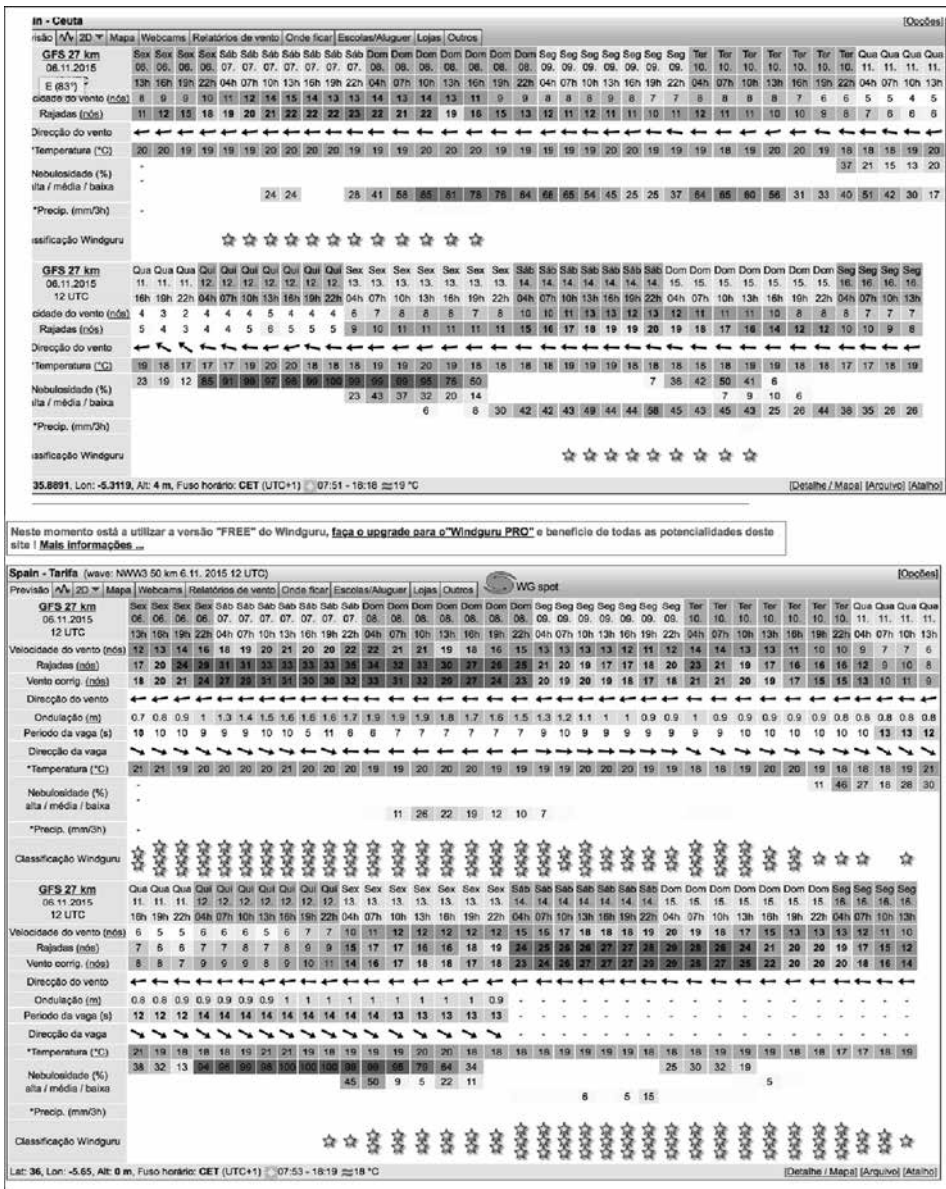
in - Ceuta [Opções]

visão 2D ▼ Mapa Webcams Relatórios de vento Onde ficar Escolas/Aluguer Lojas Outros

| GFS 27 km 06.11.2015 | Sex 06. 13h | Sex 06. 16h | Sex 06. 19h | Sex 06. 22h | Sáb 07. 04h | Sáb 07. 07h | Sáb 07. 10h | Sáb 07. 13h | Sáb 07. 16h | Sáb 07. 19h | Sáb 07. 22h | Dom 08. 04h | Dom 08. 07h | Dom 08. 10h | Dom 08. 13h | Dom 08. 16h | Dom 08. 19h | Dom 08. 22h | Seg 09. 04h | Seg 09. 07h | Seg 09. 10h | Seg 09. 13h | Seg 09. 16h | Seg 09. 19h | Seg 09. 22h | Ter 10. 04h | Ter 10. 07h | Ter 10. 10h | Ter 10. 13h | Ter 10. 16h | Ter 10. 19h | Ter 10. 22h | Qua 11. 04h | Qua 11. 07h | Qua 11. 10h | Qua 11. 13h |
|---|---|---|---|---|---|---|---|---|---|---|---|---|---|---|---|---|---|---|---|---|---|---|---|---|---|---|---|---|---|---|---|---|---|---|---|---|
| E (83°) cidade do vento (nós) | 8 | 9 | 9 | 10 | 11 | 12 | 14 | 15 | 14 | 13 | 13 | 14 | 13 | 14 | 13 | 11 | 9 | 9 | 8 | 8 | 8 | 9 | 7 | 7 | 8 | 8 | 8 | 8 | 7 | 6 | 6 | 5 | 5 | 4 | 5 |
| Rajadas (nós) | 11 | 12 | 15 | 18 | 19 | 20 | 21 | 22 | 22 | 23 | 22 | 21 | 22 | 19 | 18 | 15 | 13 | 12 | 11 | 12 | 11 | 11 | 10 | 11 | 12 | 11 | 11 | 10 | 10 | 9 | 8 | 7 | 6 | 6 | 6 |
| Direcção do vento | ← | ← | ← | ← | ← | ← | ← | ← | ← | ← | ← | ← | ← | ← | ← | ← | ← | ← | ← | ← | ← | ← | ← | ← | ← | ← | ← | ← | ← | ← | ← | ← | ← | ← | ← |
| *Temperatura (°C) | 20 | 20 | 19 | 19 | 19 | 19 | 20 | 20 | 20 | 19 | 19 | 19 | 20 | 20 | 19 | 19 | 19 | 19 | 19 | 19 | 20 | 20 | 19 | 19 | 19 | 18 | 19 | 20 | 20 | 19 | 18 | 18 | 18 | 19 | 20 |
| Nebulosidade (%) alta / média / baixa | - | | | | | | | | | | | | | | | | | | | | | | | | | | | | | | 37 | 21 | 15 | 13 | 20 |
| | - | | | | | 24 | 24 | | | 28 | 41 | 58 | 65 | 61 | 78 | 76 | 64 | 66 | 65 | 54 | 45 | 25 | 25 | 37 | 64 | 65 | 60 | 56 | 31 | 33 | 40 | 51 | 42 | 30 | 17 |
| *Precip. (mm/3h) | - | | | | | | | | | | | | | | | | | | | | | | | | | | | | | | | | | | |
| ssificação Windguru | ☆ ☆ ☆ ☆ ☆ ☆ ☆ ☆ ☆ ☆ ☆ ☆ ☆ | | | | | | | | | | | | | | | | | | | | | | | | | | | | | | | | | | |

| GFS 27 km 06.11.2015 12 UTC | Qua 11. 16h | Qua 11. 19h | Qua 11. 22h | Qui 12. 04h | Qui 12. 07h | Qui 12. 10h | Qui 12. 13h | Qui 12. 16h | Qui 12. 19h | Qui 12. 22h | Sex 13. 04h | Sex 13. 07h | Sex 13. 10h | Sex 13. 13h | Sex 13. 16h | Sex 13. 19h | Sex 13. 22h | Sáb 14. 04h | Sáb 14. 07h | Sáb 14. 10h | Sáb 14. 13h | Sáb 14. 16h | Sáb 14. 19h | Sáb 14. 22h | Dom 15. 04h | Dom 15. 07h | Dom 15. 10h | Dom 15. 13h | Dom 15. 16h | Dom 15. 19h | Dom 15. 22h | Seg 16. 04h | Seg 16. 07h | Seg 16. 10h | Seg 16. 13h |
|---|---|---|---|---|---|---|---|---|---|---|---|---|---|---|---|---|---|---|---|---|---|---|---|---|---|---|---|---|---|---|---|---|---|---|---|
| cidade do vento (nós) | 4 | 3 | 2 | 4 | 4 | 5 | 4 | 4 | 4 | 6 | 7 | 8 | 8 | 8 | 7 | 8 | 10 | 11 | 11 | 12 | 13 | 12 | 13 | 12 | 11 | 10 | 10 | 8 | 8 | 8 | 8 | 7 | 7 |
| Rajadas (nós) | 5 | 4 | 3 | 4 | 4 | 5 | 6 | 5 | 5 | 5 | 9 | 10 | 11 | 11 | 11 | 11 | 15 | 16 | 17 | 18 | 19 | 19 | 20 | 19 | 18 | 17 | 16 | 14 | 12 | 12 | 10 | 10 | 9 | 8 |
| Direcção do vento | ← | ↖ | ↖ | ← | ← | ← | ← | ← | ← | ← | ← | ← | ← | ← | ← | ← | ← | ← | ← | ← | ← | ← | ← | ← | ← | ← | ← | ← | ← | ← | ← | ← | ← | ← |
| *Temperatura (°C) | 19 | 18 | 17 | 17 | 17 | 19 | 20 | 20 | 18 | 18 | 18 | 19 | 20 | 19 | 18 | 18 | 18 | 19 | 19 | 19 | 18 | 18 | 18 | 15 | 18 | 19 | 19 | 18 | 18 | 17 | 17 | 18 | 19 |
| Nebulosidade (%) alta / média / baixa | 23 | 19 | 12 | 85 | 91 | 99 | 97 | 98 | 99 | 100 | 99 | 99 | 99 | 95 | 75 | 50 | | | | | | | 7 | 36 | 42 | 50 | 41 | 6 | | | | | | |
| | | | | | | | | | | | 23 | 43 | 37 | 32 | 20 | 14 | | | | | | | | | | 7 | 9 | 10 | 6 | | | | | |
| | | | | | | | | | | | | | 6 | | 8 | 30 | 42 | 42 | 43 | 49 | 44 | 44 | 58 | 45 | 43 | 45 | 43 | 25 | 26 | 44 | 38 | 35 | 26 | 26 |
| *Precip. (mm/3h) | | | | | | | | | | | | | | | | | | | | | | | | | | | | | | | | | | |
| ssificação Windguru | ☆ ☆ ☆ ☆ ☆ ☆ ☆ ☆ ☆ ☆ | | | | | | | | | | | | | | | | | | | | | | | | | | | | | | | | | |

35.8891, Lon: -5.3119, Alt: 4 m, Fuso horário: CET (UTC+1) 07:51 - 18:18 ≈19 °C [Detalhe / Mapa] [Arquivo] [Atalho]

Neste momento está a utilizar a versão "FREE" do Windguru, faça o upgrade para o"Windguru PRO" e beneficie de todas as potencialidades deste site ! Mais informações ...

Spain - Tarifa (wave: NWW3 50 km 6.11. 2015 12 UTC) WG spot [Opções]

Previsão 2D ▼ Mapa Webcams Relatórios de vento Onde ficar Escolas/Aluguer Lojas Outros

| GFS 27 km 06.11.2015 12 UTC | Sex 06. 13h | Sex 06. 16h | Sex 06. 19h | Sex 06. 22h | Sáb 07. 04h | Sáb 07. 07h | Sáb 07. 10h | Sáb 07. 13h | Sáb 07. 16h | Sáb 07. 19h | Sáb 07. 22h | Dom 08. 04h | Dom 08. 07h | Dom 08. 10h | Dom 08. 13h | Dom 08. 16h | Dom 08. 19h | Dom 08. 22h | Seg 09. 04h | Seg 09. 07h | Seg 09. 10h | Seg 09. 13h | Seg 09. 16h | Seg 09. 19h | Seg 09. 22h | Ter 10. 04h | Ter 10. 07h | Ter 10. 10h | Ter 10. 13h | Ter 10. 16h | Ter 10. 19h | Ter 10. 22h | Qua 11. 04h | Qua 11. 07h | Qua 11. 10h | Qua 11. 13h |
|---|---|---|---|---|---|---|---|---|---|---|---|---|---|---|---|---|---|---|---|---|---|---|---|---|---|---|---|---|---|---|---|---|---|---|---|---|
| Velocidade do vento (nós) | 12 | 13 | 14 | 16 | 18 | 19 | 20 | 21 | 20 | 20 | 22 | 22 | 21 | 21 | 19 | 18 | 16 | 15 | 13 | 13 | 13 | 12 | 11 | 12 | 14 | 14 | 13 | 13 | 11 | 10 | 10 | 9 | 7 | 7 | 6 |
| Rajadas (nós) | 17 | 20 | 24 | 29 | 31 | 31 | 33 | 33 | 33 | 35 | 34 | 32 | 33 | 30 | 27 | 26 | 25 | 21 | 20 | 19 | 17 | 17 | 18 | 20 | 23 | 21 | 19 | 17 | 16 | 16 | 16 | 12 | 9 | 10 | 8 |
| Vento corrig. (nós) | 18 | 20 | 21 | 24 | 27 | 29 | 31 | 31 | 30 | 30 | 32 | 33 | 31 | 32 | 29 | 27 | 24 | 23 | 20 | 19 | 20 | 19 | 18 | 17 | 18 | 21 | 20 | 19 | 17 | 15 | 15 | 13 | 10 | 11 | 9 |
| Direcção do vento | ← | ← | ← | ← | ← | ← | ← | ← | ← | ← | ← | ← | ← | ← | ← | ← | ← | ← | ← | ← | ← | ← | ← | ← | ← | ← | ← | ← | ← | ← | ← | ← | ← | ← | ← |
| Ondulação (m) | 0.7 | 0.8 | 0.9 | 1 | 1.3 | 1.4 | 1.5 | 1.6 | 1.6 | 1.6 | 1.7 | 1.9 | 1.9 | 1.9 | 1.8 | 1.7 | 1.6 | 1.5 | 1.3 | 1.2 | 1.1 | 1 | 1 | 0.9 | 0.9 | 1 | 0.9 | 0.9 | 0.9 | 0.9 | 0.9 | 0.8 | 0.8 | 0.8 | 0.8 |
| Período da vaga (s) | 10 | 10 | 10 | 9 | 9 | 9 | 10 | 10 | 5 | 11 | 8 | 8 | 7 | 7 | 7 | 7 | 7 | 7 | 9 | 10 | 9 | 9 | 9 | 9 | 9 | 9 | 10 | 10 | 10 | 10 | 10 | 10 | 13 | 13 | 12 |
| Direcção da vaga | ↘ | ↘ | ↘ | ↘ | ↘ | ↘ | ↘ | ↘ | ↘ | ↘ | → | → | → | → | → | → | → | → | → | → | → | → | → | → | → | ↘ | ↘ | ↘ | ↘ | ↘ | ↘ | ↘ | ↘ | ↘ | ↘ |
| *Temperatura (°C) | 21 | 21 | 19 | 20 | 20 | 20 | 20 | 21 | 20 | 20 | 20 | 19 | 19 | 20 | 20 | 19 | 19 | 19 | 19 | 19 | 20 | 20 | 19 | 19 | 18 | 18 | 19 | 20 | 20 | 19 | 18 | 18 | 18 | 19 | 21 |
| Nebulosidade (%) alta / média / baixa | - | | | | | | | | | | | | | | | | | | | | | | | | | | | | | | 11 | 46 | 27 | 18 | 28 | 30 |
| | | | | | | | | | | | 11 | 26 | 22 | 19 | 12 | 10 | 7 | | | | | | | | | | | | | | | | | | |
| *Precip. (mm/3h) | - | | | | | | | | | | | | | | | | | | | | | | | | | | | | | | | | | | |
| Classificação Windguru | ☆ | ☆ | ☆ | ☆ | ☆ | ☆ | ☆ | ☆ | ☆ | ☆ | ☆ | ☆ | ☆ | ☆ | ☆ | ☆ | ☆ | ☆ | ☆ | ☆ | ☆ | ☆ | ☆ | ☆ | ☆ | ☆ | ☆ | ☆ | ☆ | ☆ | ☆ | | | | ☆ |

| GFS 27 km 06.11.2015 12 UTC | Qua 11. 16h | Qua 11. 19h | Qua 11. 22h | Qui 12. 04h | Qui 12. 07h | Qui 12. 10h | Qui 12. 13h | Qui 12. 16h | Qui 12. 19h | Qui 12. 22h | Sex 13. 04h | Sex 13. 07h | Sex 13. 10h | Sex 13. 13h | Sex 13. 16h | Sex 13. 19h | Sex 13. 22h | Sáb 14. 04h | Sáb 14. 07h | Sáb 14. 10h | Sáb 14. 13h | Sáb 14. 16h | Sáb 14. 19h | Sáb 14. 22h | Dom 15. 04h | Dom 15. 07h | Dom 15. 10h | Dom 15. 13h | Dom 15. 16h | Dom 15. 19h | Dom 15. 22h | Seg 16. 04h | Seg 16. 07h | Seg 16. 10h | Seg 16. 13h |
|---|---|---|---|---|---|---|---|---|---|---|---|---|---|---|---|---|---|---|---|---|---|---|---|---|---|---|---|---|---|---|---|---|---|---|---|
| Velocidade do vento (nós) | 6 | 5 | 5 | 6 | 6 | 6 | 5 | 6 | 7 | 7 | 10 | 11 | 12 | 12 | 12 | 12 | 12 | 15 | 16 | 17 | 18 | 18 | 19 | 19 | 18 | 18 | 17 | 15 | 13 | 13 | 12 | 11 | 10 |
| Rajadas (nós) | 7 | 6 | 6 | 7 | 7 | 8 | 7 | 8 | 9 | 9 | 15 | 17 | 17 | 16 | 16 | 18 | 19 | 24 | 25 | 26 | 26 | 27 | 27 | 28 | 29 | 26 | 24 | 21 | 20 | 19 | 17 | 15 | 12 |
| Vento corrig. (nós) | 8 | 8 | 7 | 9 | 9 | 9 | 8 | 9 | 10 | 11 | 14 | 16 | 17 | 17 | 18 | 18 | 18 | 23 | 24 | 25 | 27 | 27 | 28 | 28 | 27 | 25 | 22 | 20 | 20 | 20 | 18 | 16 | 14 |
| Direcção do vento | ← | ← | ← | ← | ← | ← | ← | ← | ← | ← | ← | ← | ← | ← | ← | ← | ← | ← | ← | ← | ← | ← | ← | ← | ← | ← | ← | ← | ← | ← | ← | ← | ← |
| Ondulação (m) | 0.8 | 0.8 | 0.9 | 0.9 | 0.9 | 0.9 | 0.9 | 1 | 1 | 1 | 1 | 1 | 1 | 1 | 1 | 0.9 | - | - | - | - | - | - | - | - | - | - | - | - | - | - | - | - | - |
| Período da vaga (s) | 12 | 12 | 12 | 14 | 14 | 14 | 14 | 14 | 14 | 14 | 14 | 14 | 13 | 13 | 13 | 13 | - | - | - | - | - | - | - | - | - | - | - | - | - | - | - | - | - |
| Direcção da vaga | ↘ | ↘ | ↘ | ↘ | ↘ | ↘ | ↘ | ↘ | ↘ | ↘ | ↘ | ↘ | ↘ | ↘ | ↘ | ↘ | - | - | - | - | - | - | - | - | - | - | - | - | - | - | - | - | - |
| *Temperatura (°C) | 21 | 19 | 18 | 18 | 18 | 19 | 21 | 21 | 19 | 18 | 19 | 19 | 20 | 20 | 18 | 18 | 18 | 18 | 19 | 19 | 19 | 19 | 18 | 18 | 18 | 19 | 19 | 18 | 18 | 17 | 17 | 18 | 19 |
| Nebulosidade (%) alta / média / baixa | 38 | 32 | 13 | 94 | 96 | 99 | 98 | 100 | 100 | 98 | 99 | 96 | 78 | 64 | 34 | | | | | | | | | 25 | 30 | 32 | 19 | | | | | | |
| | | | | | | | | | | 45 | 50 | 9 | 5 | 22 | 11 | | | | | | | | | | | | 5 | | | | | | |
| | | | | | | | | | | | | | | | | | | 8 | | 5 | 15 | | | | | | | | | | | | |
| *Precip. (mm/3h) | | | | | | | | | | | | | | | | | | | | | | | | | | | | | | | | | |
| Classificação Windguru | | | | | | | ☆ | ☆ | ☆ | ☆ | ☆ | ☆ | ☆ | ☆ | ☆ | ☆ | ☆ | ☆ | ☆ | ☆ | ☆ | ☆ | ☆ | ☆ | ☆ | ☆ | ☆ | ☆ | ☆ | ☆ | ☆ | ☆ | ☆ |

Lat: 36, Lon: -5.65, Alt: 0 m, Fuso horário: CET (UTC+1) 07:53 - 18:19 ≈18 °C [Detalhe / Mapa] [Arquivo] [Atalho]